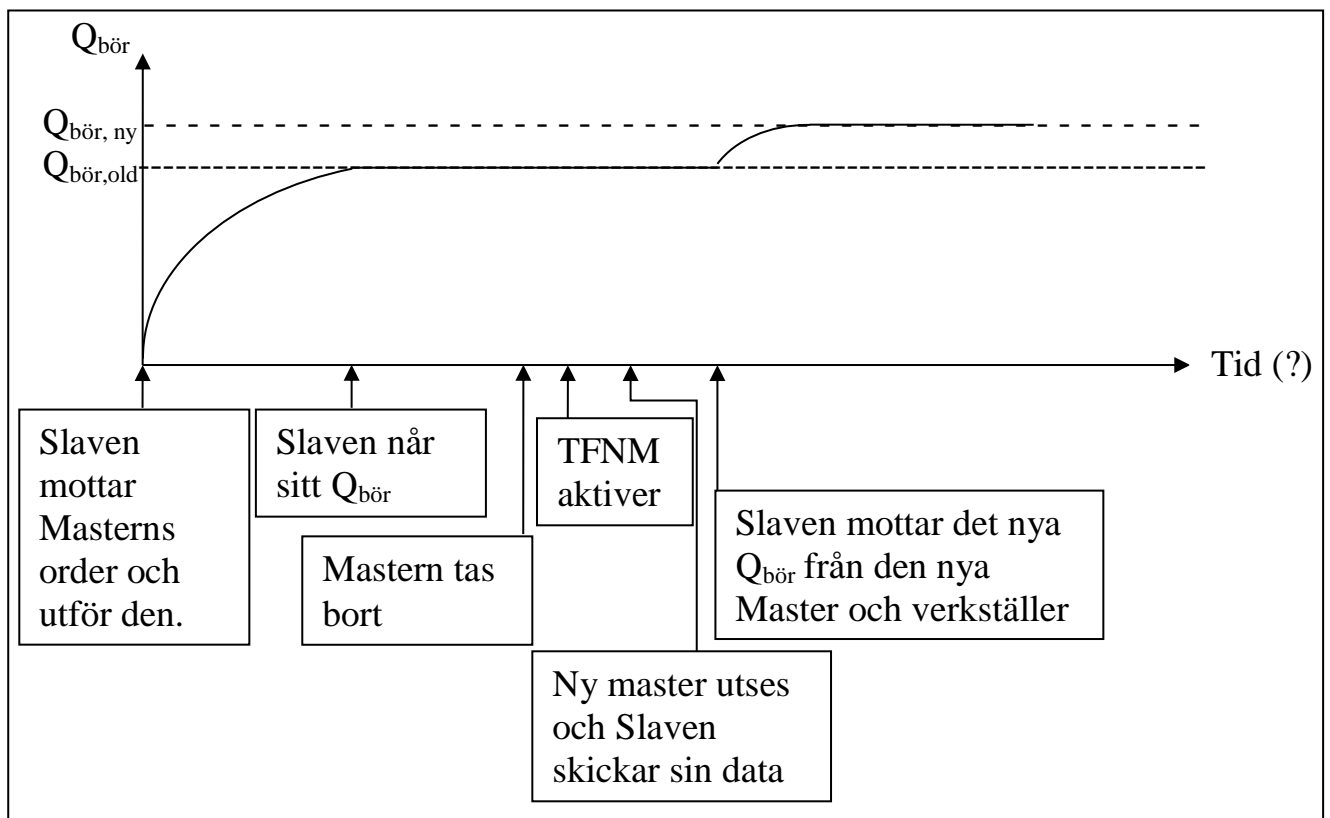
$Q_{\text{bör}}$

$Q_{\text{bör, ny}}$

$Q_{\text{bör,old}}$

Tid (?)

Slaven mottar Masterns order och utför den.

Slaven når sitt $Q_{\text{bör}}$

Mastern tas bort

TFNM aktiver

Ny master utses och Slaven skickar sin data

Slaven mottar det nya $Q_{\text{bör}}$ från den nya Master och verkställer